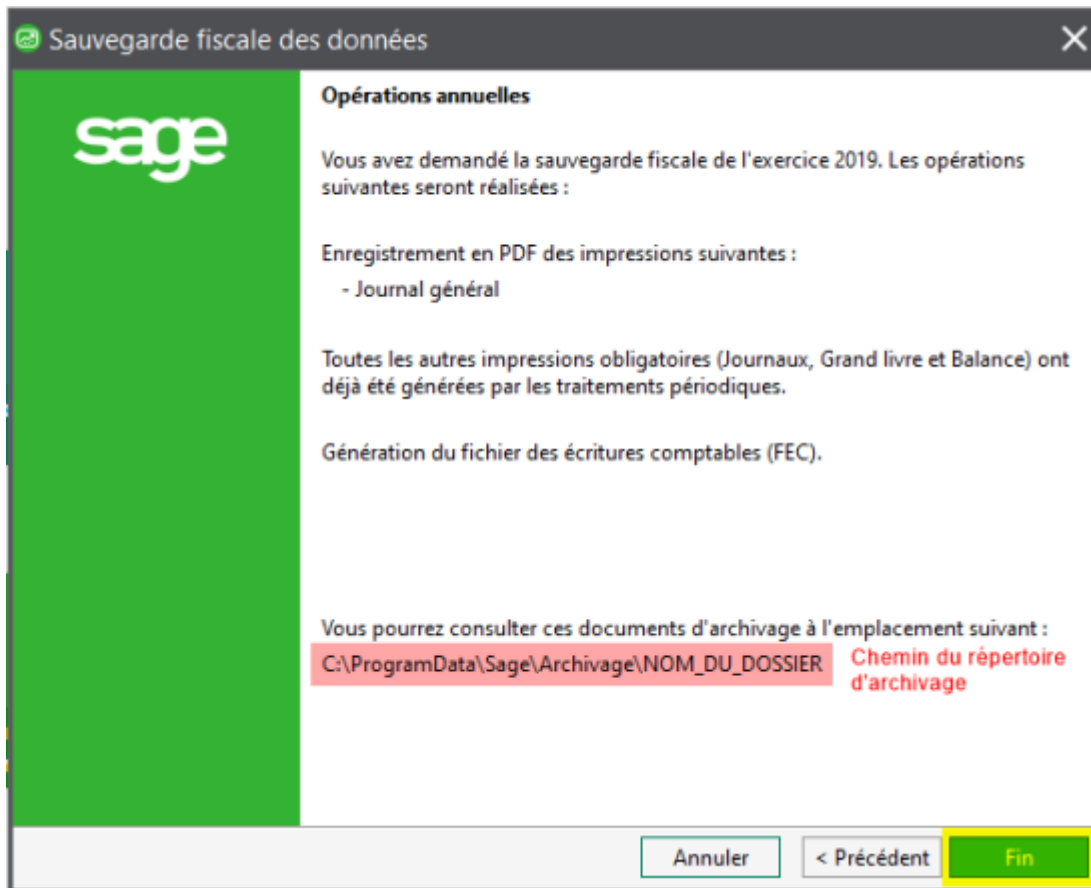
Sauvegarde fiscale des données

sage

Opérations annuelles

Vous avez demandé la sauvegarde fiscale de l'exercice 2019. Les opérations suivantes seront réalisées :

Enregistrement en PDF des impressions suivantes :
- Journal général

Toutes les autres impressions obligatoires (Journaux, Grand livre et Balance) ont déjà été générées par les traitements périodiques.

Génération du fichier des écritures comptables (FEC).

Vous pourrez consulter ces documents d'archivage à l'emplacement suivant :
C:\ProgramData\Sage\Archivage\NOM_DU_DOSSIER

Chemin du répertoire d'archivage

Annuler | < Précédent | Fin